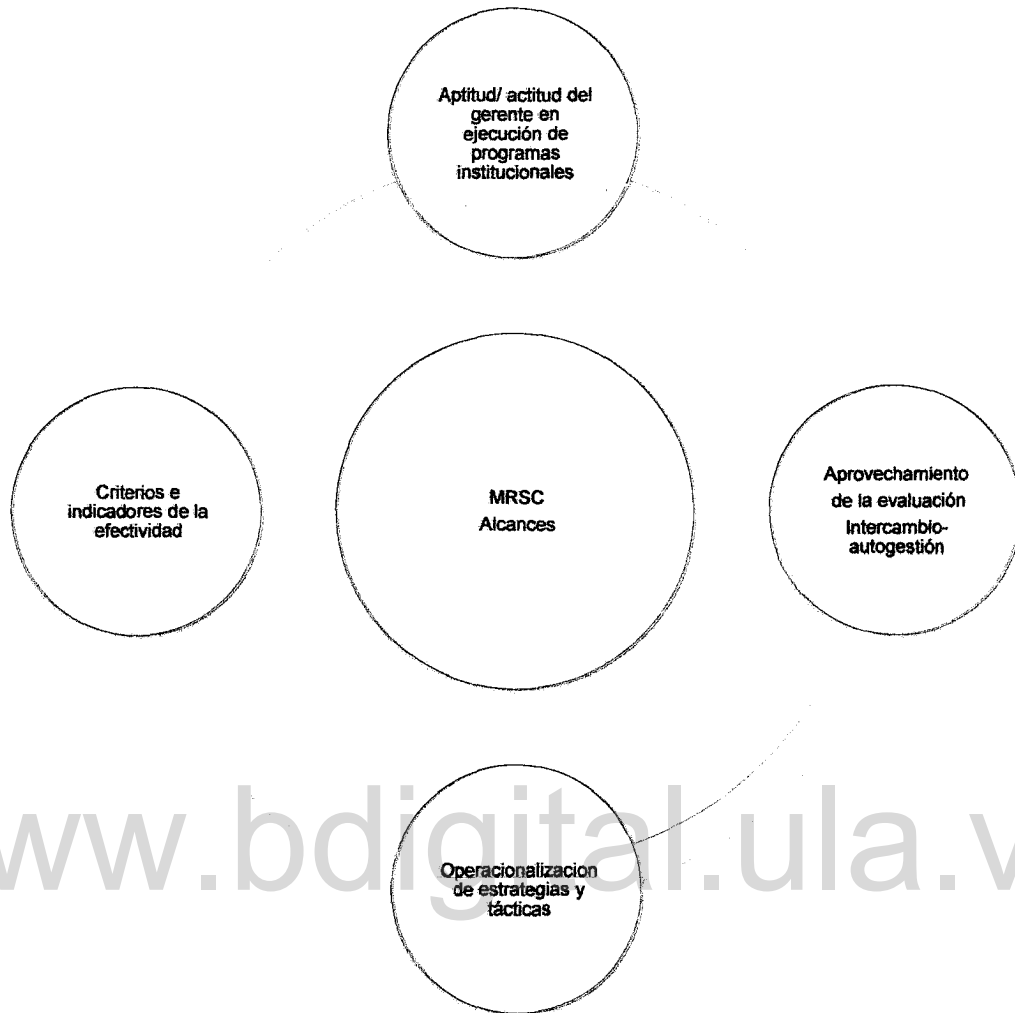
Aptitud/ actitud del gerente en ejecución de programas institucionales

Criterios e indicadores de la efectividad

MRSC
Alcances

Aprovechamiento de la evaluación
Intercambio-autogestión

Operacionalizacion de estrategias y tácticas

www.bdigital.ula.v